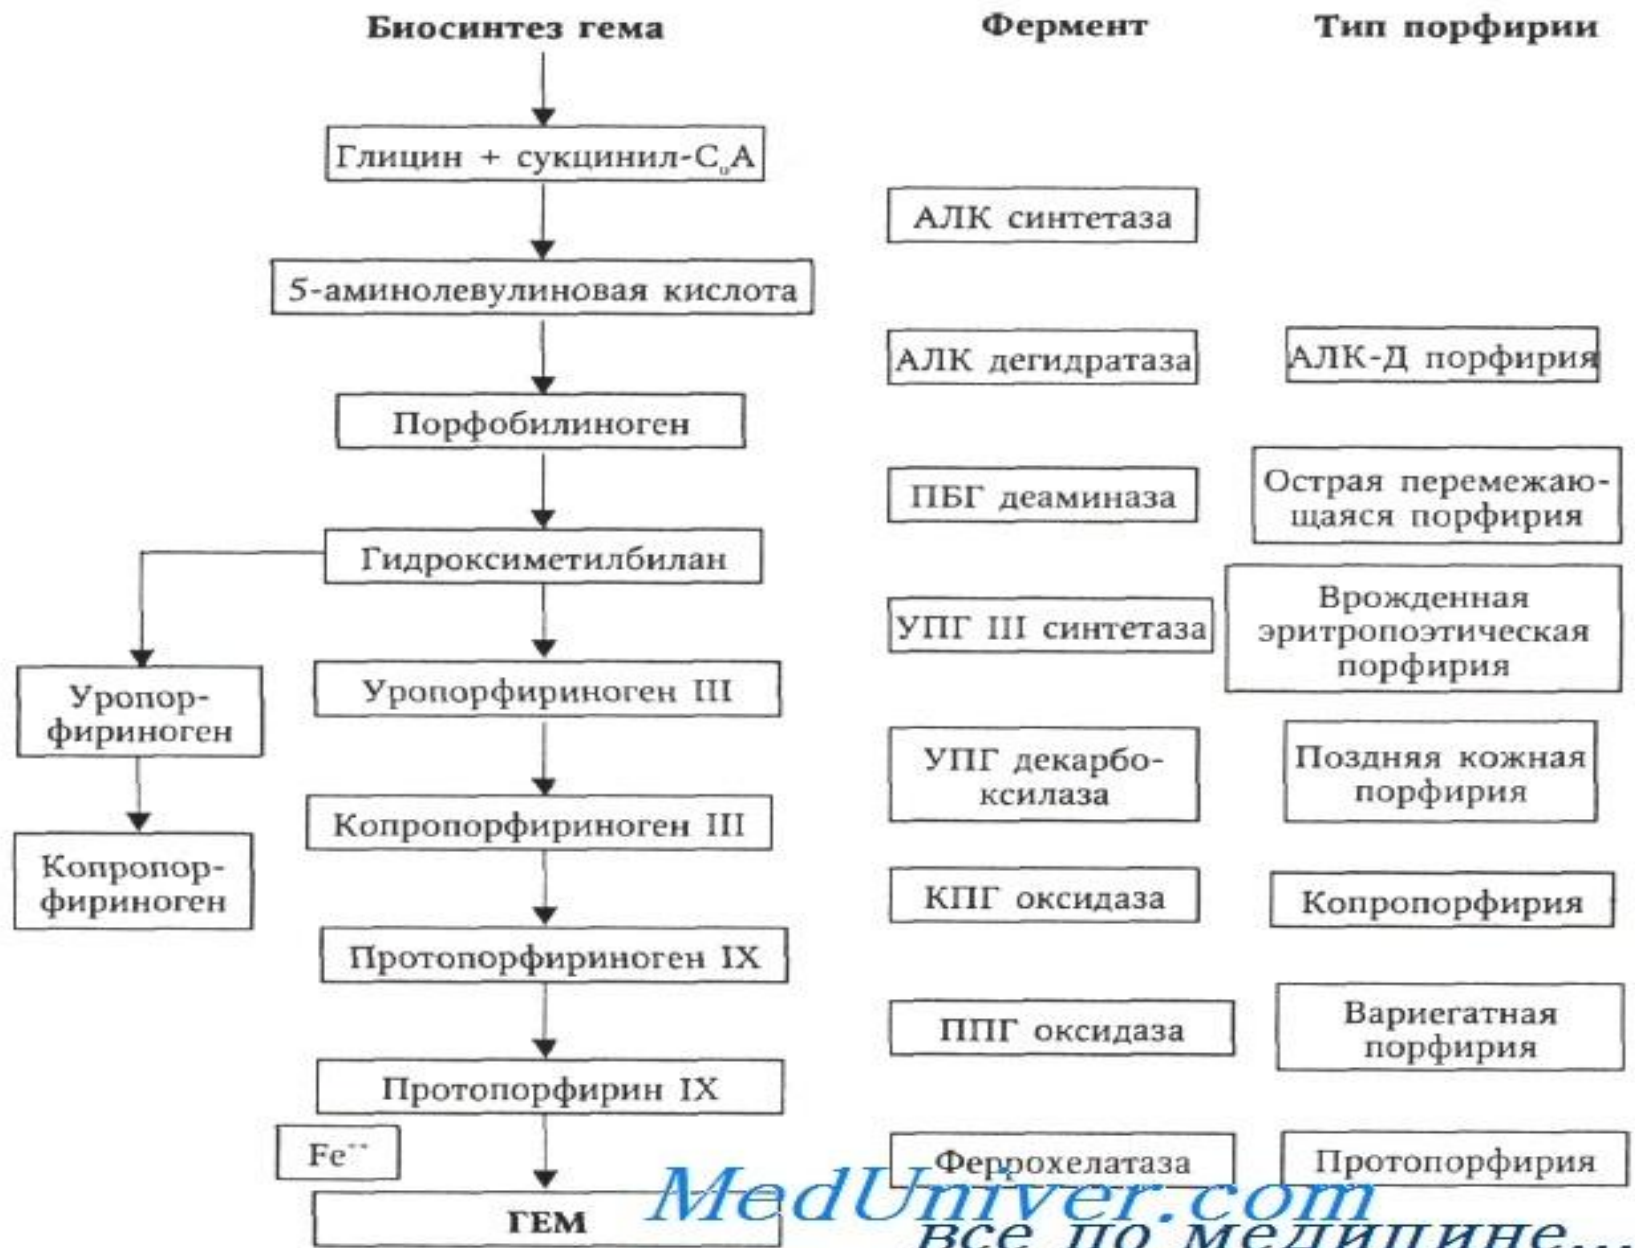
Биосинтез гема

Фермент

Тип порфирии

Глицин + сукцинил-$C_oA$

АЛК синтетаза

5-аминолевулиновая кислота

АЛК дегидратаза

АЛК-Д порфирия

Порфобилиноген

ПБГ деаминаза

Острая перемежающаяся порфирия

Гидроксиметилбилан

УПГ III синтетаза

Врожденная эритропоэтическая порфирия

Уропорфириноген

Уропорфириноген III

УПГ декарбоксилаза

Поздняя кожная порфирия

Копропорфириноген

Копропорфириноген III

КПГ оксидаза

Копропорфирия

Протопорфириноген IX

ППГ оксидаза

Вариегатная порфирия

Протопорфирин IX

$Fe^{++}$

Феррохелатаза

Протопорфирия

ГЕМ

MedUniver.com
все по медицине...